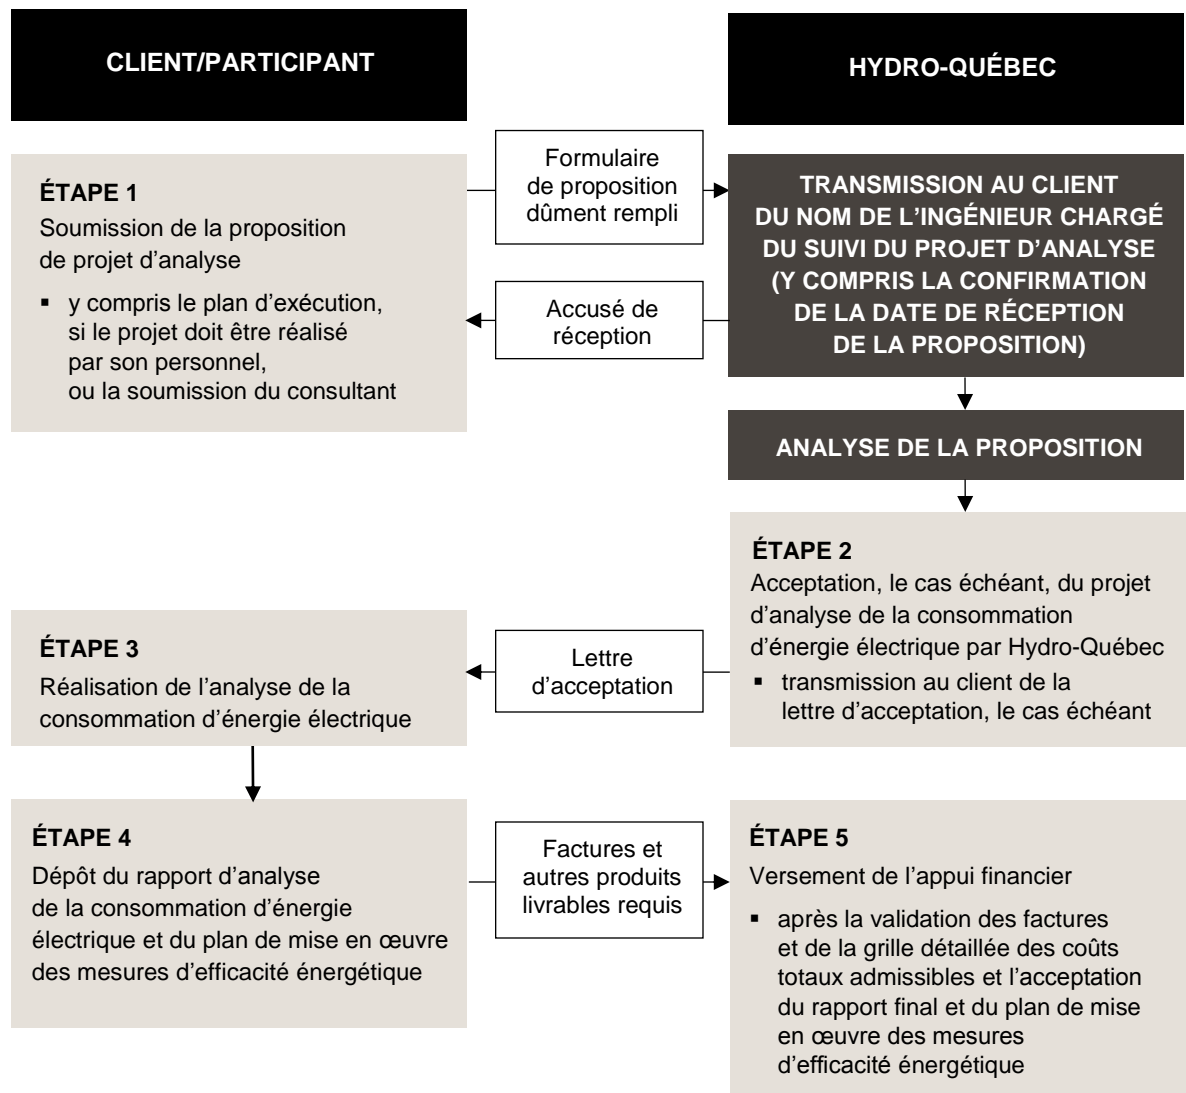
CLIENT/PARTICIPANT

HYDRO-QUÉBEC

ÉTAPE 1
Soumission de la proposition de projet d'analyse

▪ y compris le plan d'exécution, si le projet doit être réalisé par son personnel, ou la soumission du consultant

Formulaire de proposition dûment rempli

Accusé de réception

TRANSMISSION AU CLIENT DU NOM DE L'INGÉNIEUR CHARGÉ DU SUIVI DU PROJET D'ANALYSE (Y COMPRIS LA CONFIRMATION DE LA DATE DE RÉCEPTION DE LA PROPOSITION)

ANALYSE DE LA PROPOSITION

ÉTAPE 2
Acceptation, le cas échéant, du projet d'analyse de la consommation d'énergie électrique par Hydro-Québec

▪ transmission au client de la lettre d'acceptation, le cas échéant

Lettre d'acceptation

ÉTAPE 3
Réalisation de l'analyse de la consommation d'énergie électrique

ÉTAPE 4
Dépôt du rapport d'analyse de la consommation d'énergie électrique et du plan de mise en œuvre des mesures d'efficacité énergétique

Factures et autres produits livrables requis

ÉTAPE 5
Versement de l'appui financier

▪ après la validation des factures et de la grille détaillée des coûts totaux admissibles et l'acceptation du rapport final et du plan de mise en œuvre des mesures d'efficacité énergétique